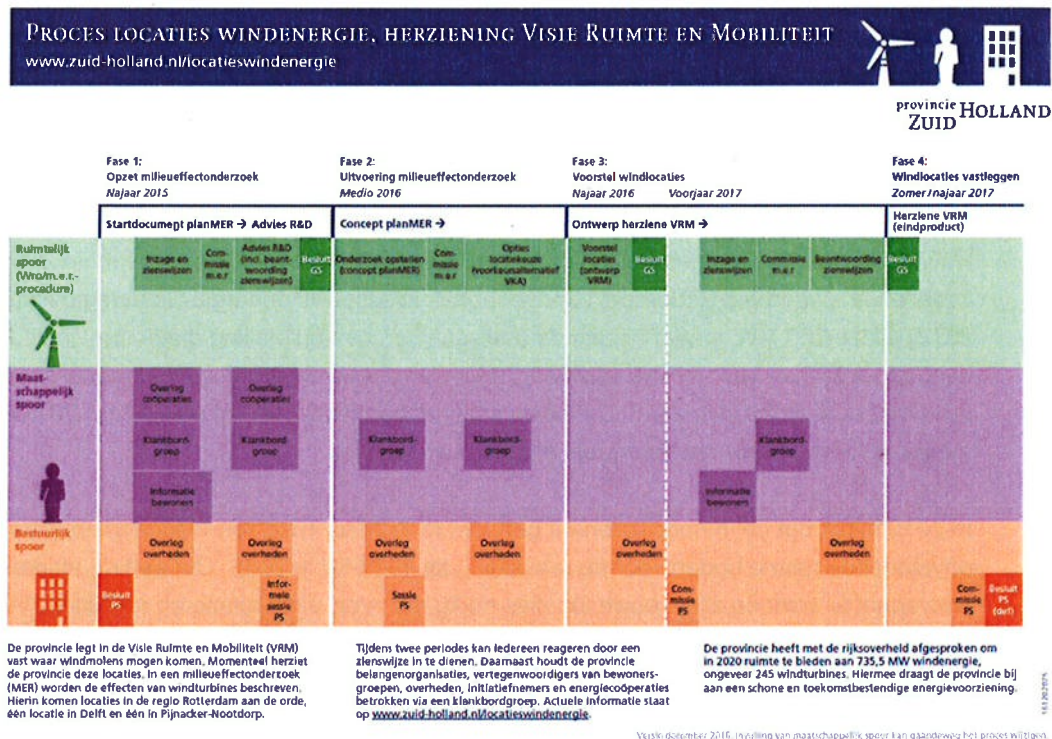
PROCES LOCATIES WINDENERGIE, HERZIENING VISIE RUIMTE EN MOBILITEIT
www.zuid-holland.nl/locatieswindenergie

provincie ZUID HOLLAND

Fase 1:
Opzet milieueffectonderzoek
Najaar 2015

Fase 2:
Uitvoering milieueffectonderzoek
Medio 2016

Fase 3:
Voorstel windlocaties
Najaar 2016 Voorjaar 2017

Fase 4:
Windlocaties vastleggen
Zomer/najaar 2017

Startdocument planMER → Advies R&D

Concept planMER →

Ontwerp herziene VRM →

Herziene VRM (eindproduct)

Ruimtelijk spoor (Wro/m.e.r.-procedure)

Inzage en zienswijzen

Commissie m.e.r

Advies R&D (incl. beantwoording zienswijzen)

Besluit GS

Onderzoek opstellen (concept planMER)

Commissie m.e.r

Opties locatiekeuze (voorkeursalternatief VKA)

Voorstel locaties (ontwerp VRM)

Besluit GS

Inzage en zienswijzen

Commissie m.e.r

Beantwoording zienswijzen

Besluit GS

Maatschappelijk spoor

Overleg coöperaties

Overleg coöperaties

Klankbordgroep

Klankbordgroep

Klankbordgroep

Klankbordgroep

Klankbordgroep

Informatie bewoners

Informatie bewoners

Bestuurlijk spoor

Overleg overheden

Overleg overheden

Overleg overheden

Overleg overheden

Overleg overheden

Overleg overheden

Besluit PS

Informele sessie PS

Sessie PS

Commissie PS

Commissie PS

Besluit PS (def)

De provincie legt in de Visie Ruimte en Mobiliteit (VRM) vast waar windmolens mogen komen. Momenteel herziet de provincie deze locaties. In een milieueffectonderzoek (MER) worden de effecten van windturbines beschreven. Hierin komen locaties in de regio Rotterdam aan de orde, één locatie in Delft en één in Pijnacker-Nootdorp.

Tijdens twee periodes kan iedereen reageren door een zienswijze in te dienen. Daarnaast houdt de provincie belangenorganisaties, vertegenwoordigers van bewonersgroepen, overheden, initiatiefnemers en energiecoöperaties betrokken via een klankbordgroep. Actuele informatie staat op www.zuid-holland.nl/locatieswindenergie.

De provincie heeft met de rijksoverheid afgesproken om in 2020 ruimte te bieden aan 735,5 MW windenergie, ongeveer 245 windturbines. Hiermee draagt de provincie bij aan een schone en toekomstbestendige energievoorziening.

Versie december 2016. Invulling van maatschappelijk spoor kan gaandeweg het proces wijzigen.

16120207N